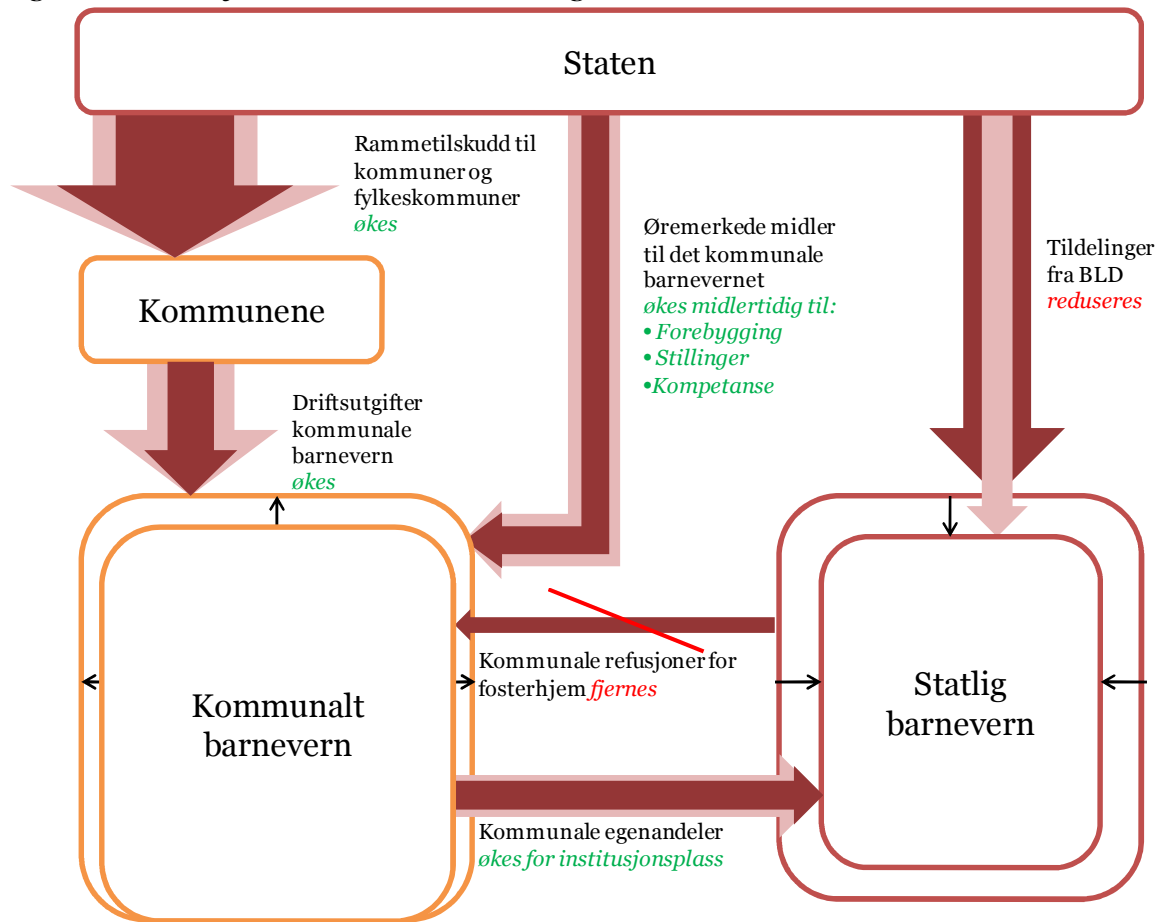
Staten

Rammetilskudd til kommuner og fylkeskommuner
økes

Øremerkede midler til det kommunale barnevernet
økes midlertidig til:
• Forebygging
• Stillinger
•Kompetanse

Tildelinger fra BLD
reduseres

Kommunene

Driftsutgifter kommunale barnevern
økes

Kommunale refusjoner for fosterhjem fjernes

Kommunalt barnevern

Statlig barnevern

Kommunale egenandeler
økes for institusjonsplass